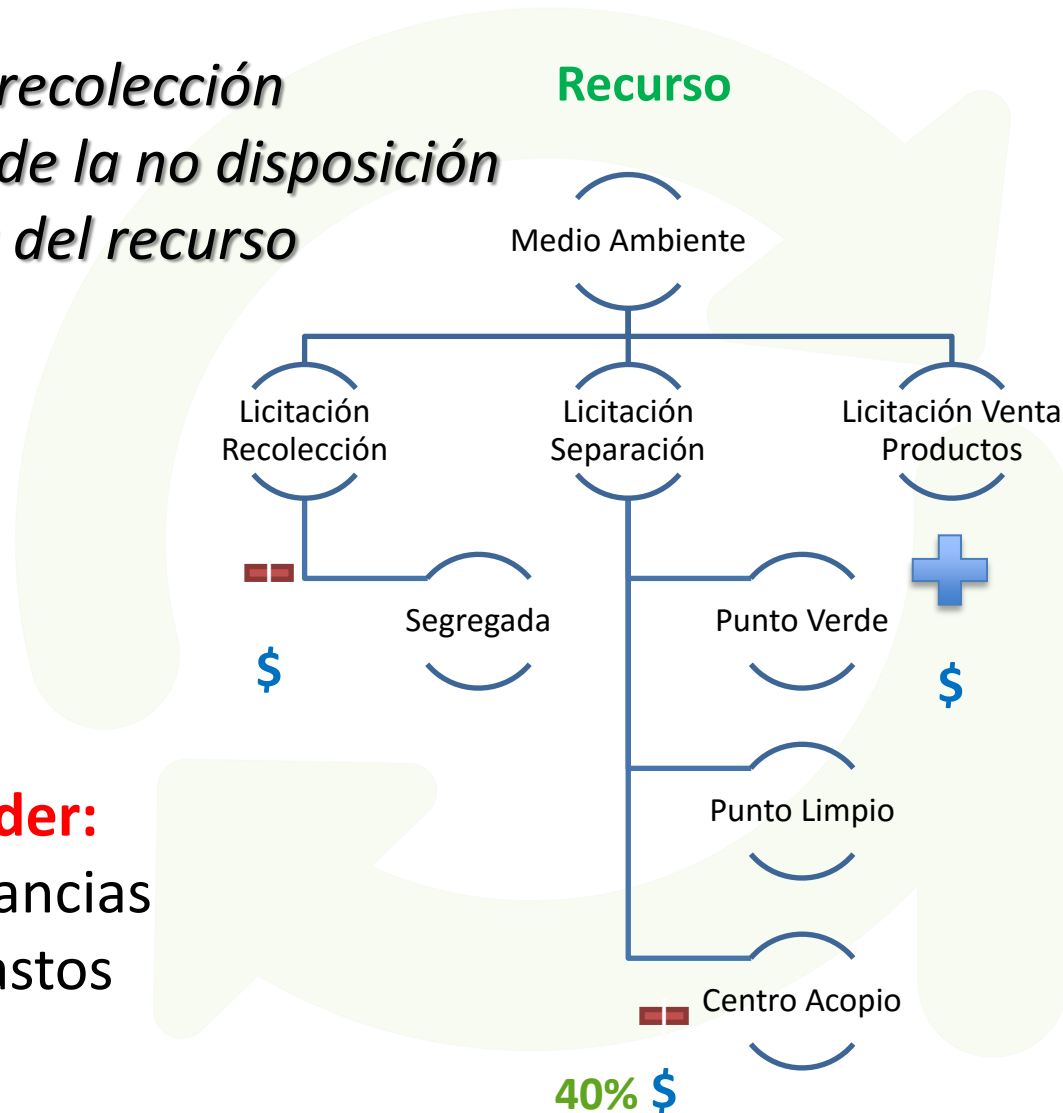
recolección
de la no disposición
del recurso

der:
ancias
astos

Recurso

Medio Ambiente

Licitación Recolección

Licitación Separación

Licitación Venta Productos

Segregada

$

Punto Verde

$

Punto Limpio

Centro Acopio

40% $